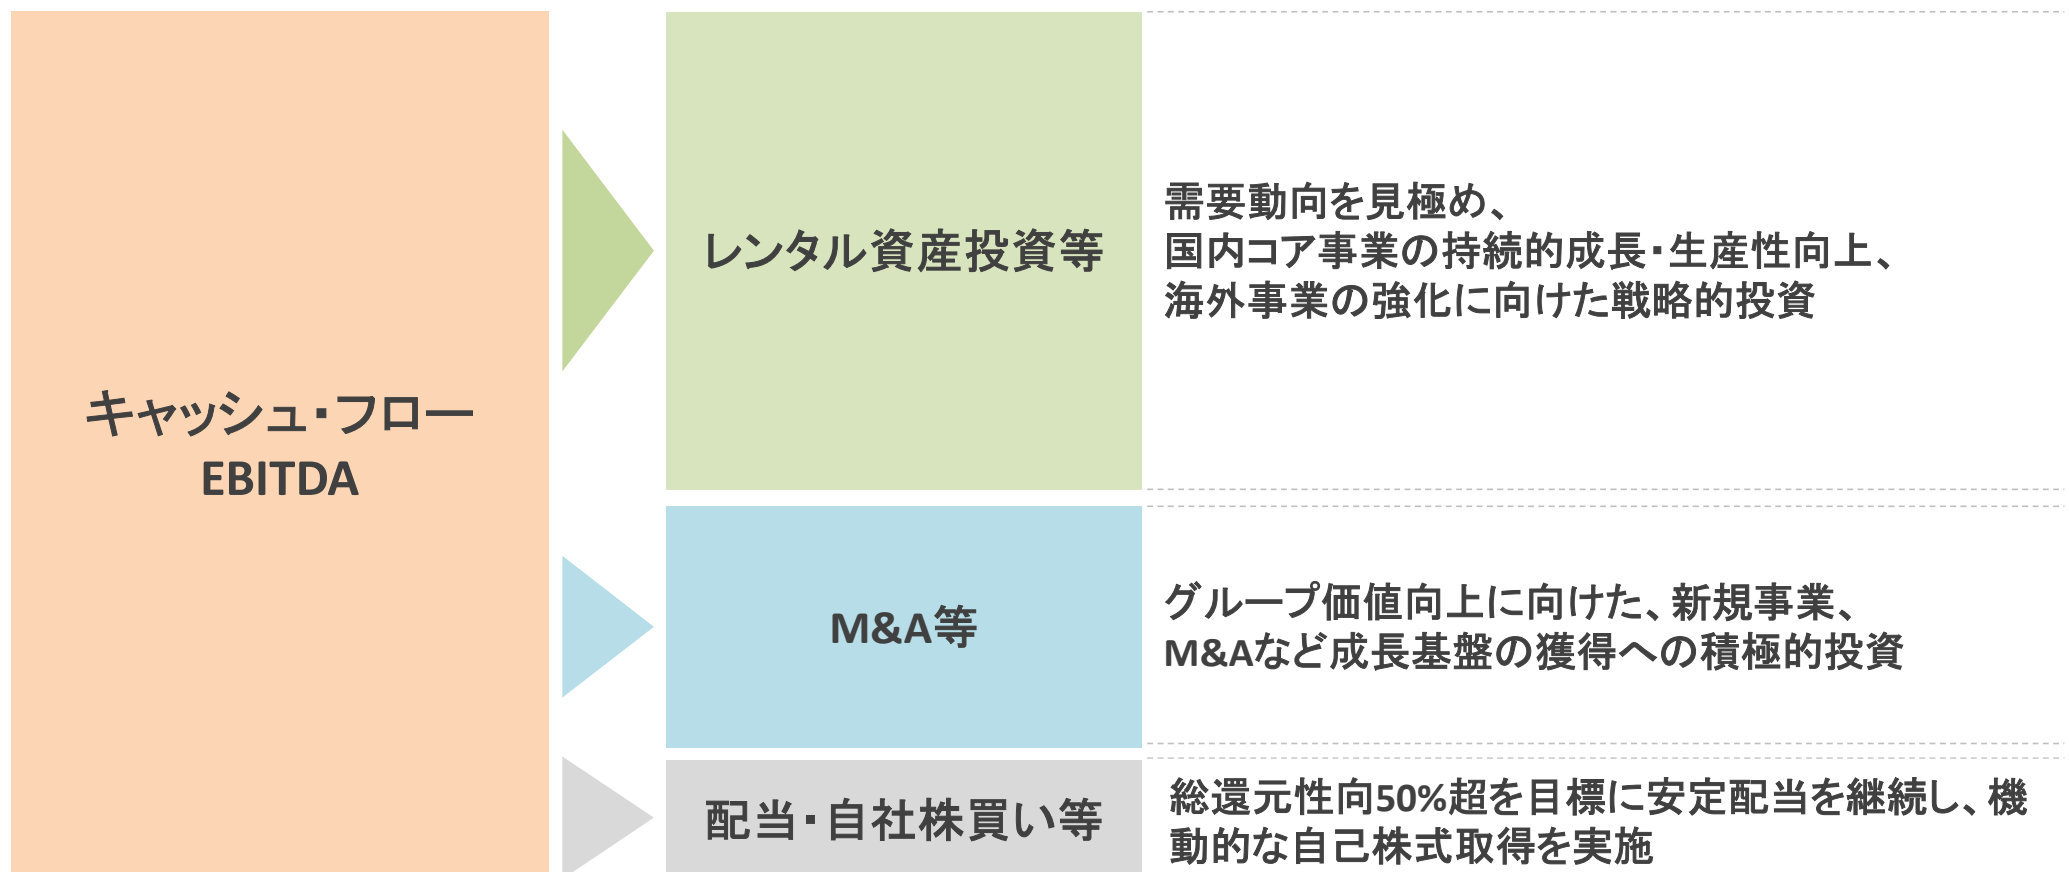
キャッシュ・フロー
EBITDA

レンタル資産投資等

需要動向を見極め、
国内コア事業の持続的成長・生産性向上、
海外事業の強化に向けた戦略的投資

M&A等

グループ価値向上に向けた、新規事業、
M&Aなど成長基盤の獲得への積極的投資

配当・自社株買い等

総還元性向50%超を目標に安定配当を継続し、機動的な自己株式取得を実施